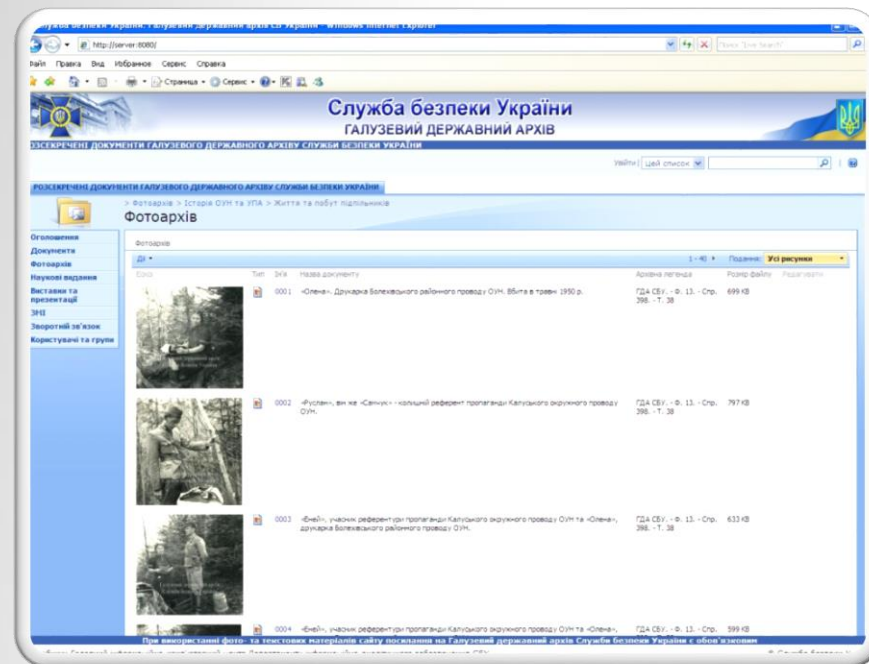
Служба безпеки України. Галузевий державний архів СБ України - Windows Internet Explorer

http://server:8080/

Live Search

Файл Правка Вид Избранное Сервис Справка

Страница Сервис

Служба безпеки України
ГАЛУЗЕВИЙ ДЕРЖАВНИЙ АРХІВ

РОЗСЕКРЕЧЕНІ ДОКУМЕНТИ ГАЛУЗЕВОГО ДЕРЖАВНОГО АРХІВУ СЛУЖБИ БЕЗПЕКИ УКРАЇНИ

Увійти Цей список

РОЗСЕКРЕЧЕНІ ДОКУМЕНТИ ГАЛУЗЕВОГО ДЕРЖАВНОГО АРХІВУ СЛУЖБИ БЕЗПЕКИ УКРАЇНИ

> Фотоархів > Історія ОУН та УПА > Життя та побут підпільників

Фотоархів

Оголошення
Документи
Фотоархів
Наукові видання
Виставки та презентації
ЗМІ
Зворотній зв'язок
Користувачі та групи

Фотоархів

Дії

1 - 40 Подання: Усі рисунки

| Ескіз | Тип | Ім'я | Назва документу | Архівна легенда | Розмір файлу | Редагувати |
|---|---|---|---|---|---|---|
| | | 0001 | «Олена», Друкарка Болехівського районного проводу ОУН. Вбита в травні 1950 р. | ГДА СБУ. - Ф. 13. - Спр. 398. - Т. 38 | 699 KB | |
| | | 0002 | «Руслан», він же «Сянчук» - колишній референт пропаганди Калуського окружного проводу ОУН. | ГДА СБУ. - Ф. 13. - Спр. 398. - Т. 38 | 797 KB | |
| | | 0003 | «Еней», учасник референтури пропаганди Калуського окружного проводу ОУН та «Олена», друкарка Болехівського районного проводу ОУН. | ГДА СБУ. - Ф. 13. - Спр. 398. - Т. 38 | 633 KB | |
| | | 0004 | «Еней», учасник референтури пропаганди Калуського окружного проводу ОУН та «Олена», | ГДА СБУ. - Ф. 13. - Спр. | 599 KB | |

При використанні фото- та текстових матеріалів сайту посилання на Галузевий державний архів Служби безпеки України є обов'язковим

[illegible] © Служба безпеки У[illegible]